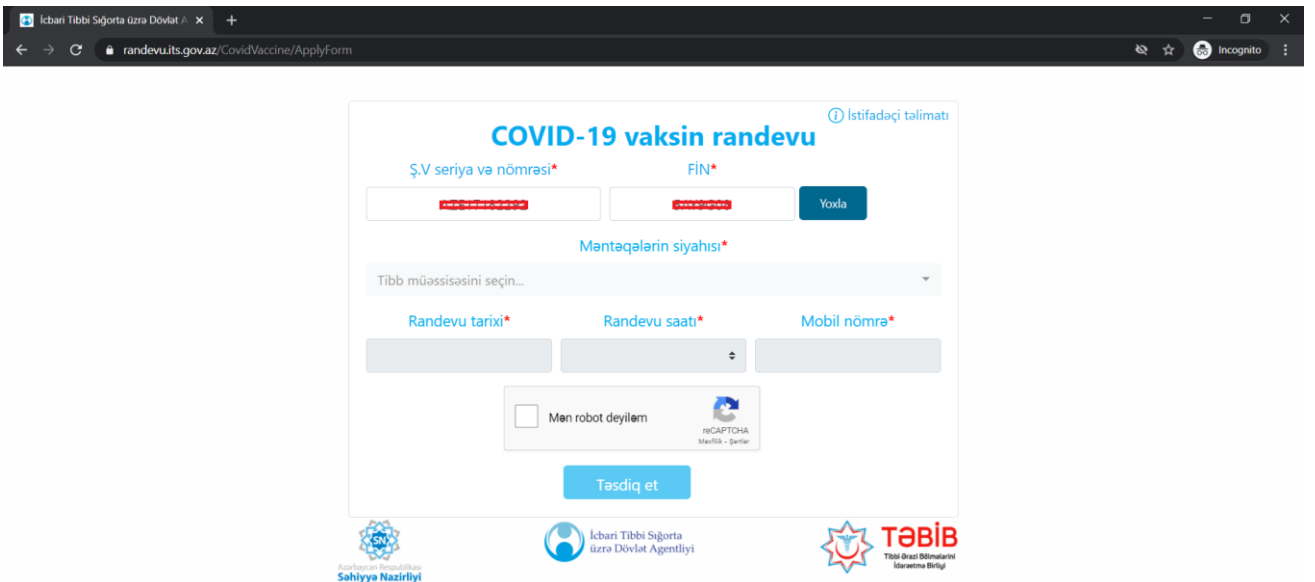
İcbari Tibbi Sığorta üzrə Dövlət A ×

randevu.its.gov.az/CovidVaccine/ApplyForm

Incognito

ⓘ İstifadəçi təlimatı

COVID-19 vaksin randevu

Ş.V seriya və nömrəsi*

FİN*

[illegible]

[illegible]

Yoxla

Məntəqələrin siyahısı*

Tibb müəssisəsini seçin...

Randevu tarixi*

Randevu saatı*

Mobil nömrə*

Mən robot deyiləm

reCAPTCHA
Məxfilik - Şərtlər

Təsdiq et

Azərbaycan Respublikası
Səhiyyə Nazirliyi

İcbari Tibbi Sığorta üzrə Dövlət Agentliyi

TƏBİB
Tibbi Ərazi Bölmələrini İdarəetmə Birliyi